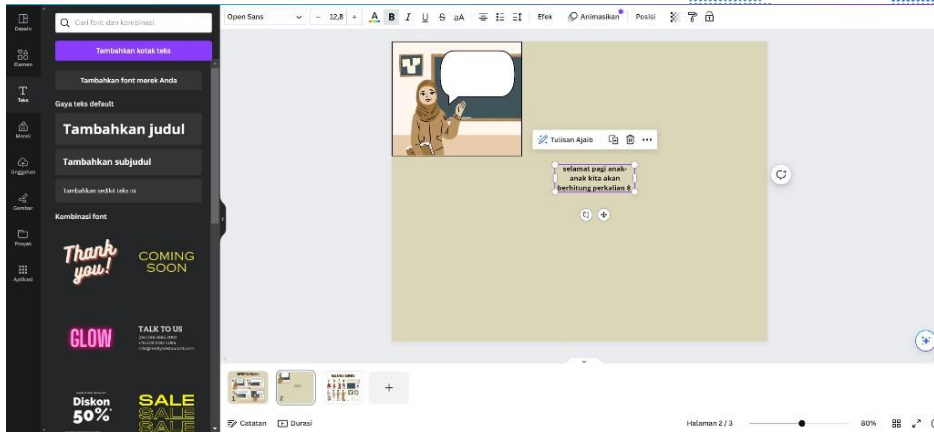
Desain
Elemen
Teks
Merek
Unggahan
Gambar
Proyek
Aplikasi

Cari font dan kombinasi
Tambahkan kotak teks
Tambahkan font merek Anda
Gaya teks default
Tambahkan judul
Tambahkan subjudul
Tambahkan sedikit teks isi
Kombinasi font
Thank you!
COMING SOON
GLOW
TALK TO US
Diskon 50%
SALE SALE SALE

Open Sans
12,8
Efek
Animasikan
Posisi

Tulisan Ajaib
selamat pagi anak-anak kita akan berhitung perkalian 8

1
2

Catatan
Durasi
Halaman 2 / 3
80%